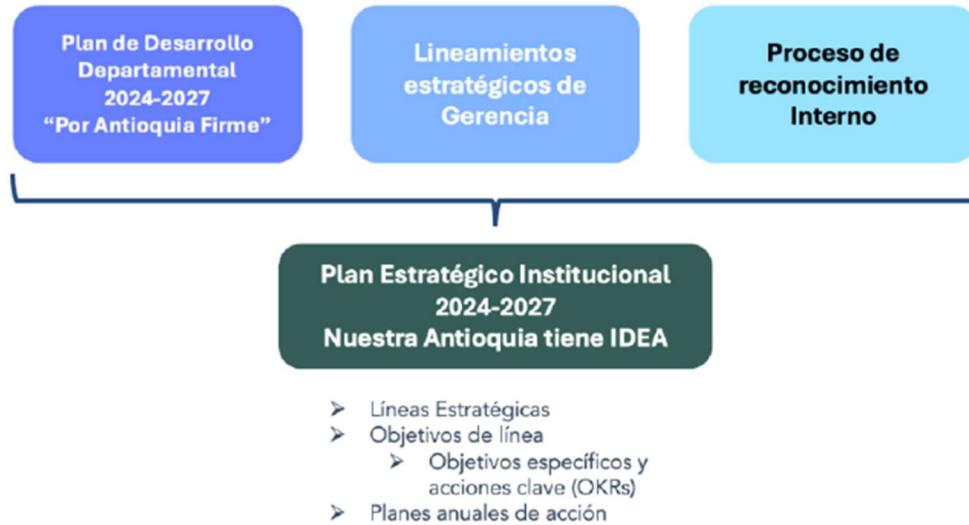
Plan de Desarrollo Departamental 2024-2027 “Por Antioquia Firme”

Lineamientos estratégicos de Gerencia

Proceso de reconocimiento Interno

Plan Estratégico Institucional 2024-2027 Nuestra Antioquia tiene IDEA

➢ Líneas Estratégicas
➢ Objetivos de línea
➢ Objetivos específicos y acciones clave (OKRs)
➢ Planes anuales de acción